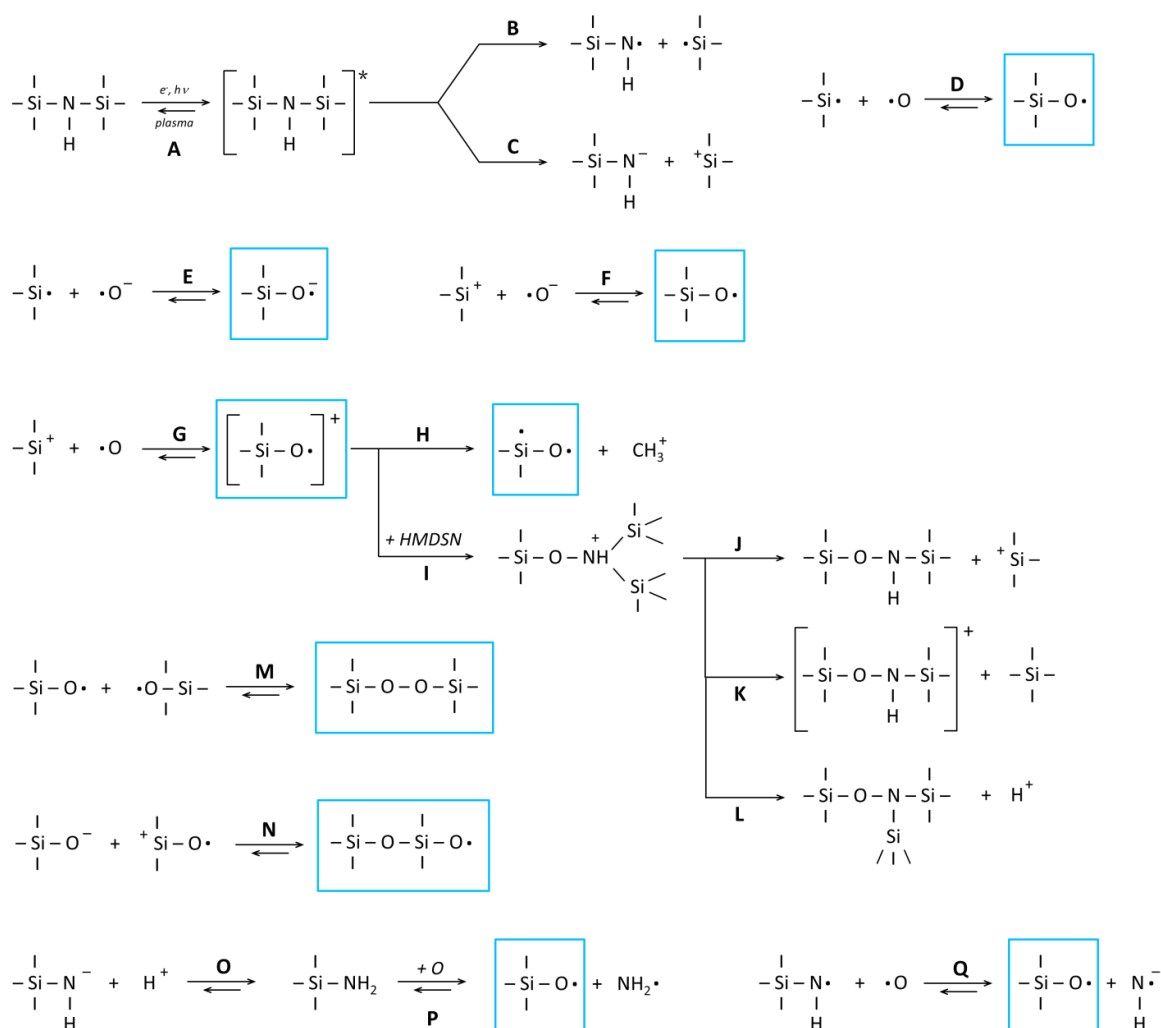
$-Si-NH-Si-$ $\xrightarrow[plasma]{e^-, h\nu}$ A $[-Si-NH-Si-]^*$

B $-Si-N\cdot(H) + \cdot Si-$

C $-Si-N^-(H) + {}^+Si-$

$-Si\cdot + \cdot O \rightleftharpoons$ D $-Si-O\cdot$

$-Si\cdot + \cdot O^- \rightleftharpoons$ E $-Si-O^-$

$-Si^+ + \cdot O^- \rightleftharpoons$ F $-Si-O\cdot$

$-Si^+ + \cdot O \rightleftharpoons$ G $[-Si-O\cdot]^+$

H $-\dot{Si}-O\cdot + CH_3^+$

+ HMDSN
I $-Si-O-\overset{+}{N}H(Si)(Si)$

J $-Si-O-N(H)-Si- + {}^+Si-$

K $[-Si-O-N(H)-Si-]^+ + -Si-$

L $-Si-O-N(Si)-Si- + H^+$

$-Si-O\cdot + \cdot O-Si- \rightleftharpoons$ M $-Si-O-O-Si-$

$-Si-O^- + {}^+Si-O\cdot \rightleftharpoons$ N $-Si-O-Si-O\cdot$

$-Si-N^-(H) + H^+ \rightleftharpoons$ O $-Si-NH_2$ $\xrightarrow{+O}$ P $-Si-O\cdot + NH_2\cdot$

$-Si-N\cdot(H) + \cdot O \rightleftharpoons$ Q $-Si-O\cdot + N\cdot^-(H)$